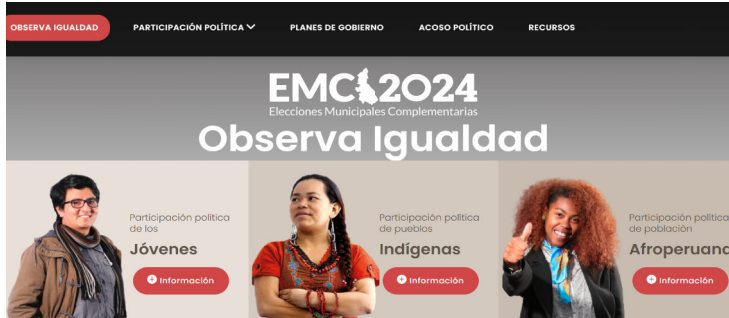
OBSERVA IGUALDAD PARTICIPACIÓN POLÍTICA PLANES DE GOBIERNO ACOSO POLÍTICO RECURSOS

EMC 2024
Elecciones Municipales Complementarias
Observa Igualdad

Participación política de los
Jóvenes
Información

Participación política de pueblos
Indígenas
Información

Participación política de población
Afroperuana
Información